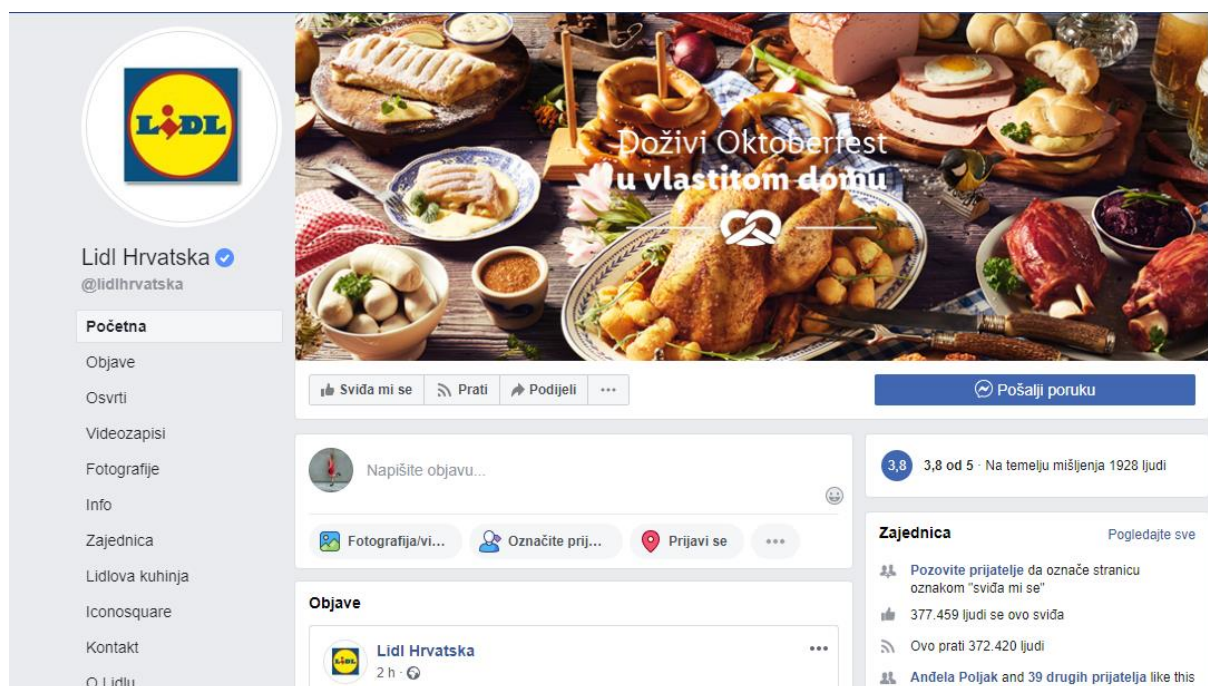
LIDL

Lidl Hrvatska
@lidlhrvatska

Početna
Objave
Osvrti
Videozapisi
Fotografije
Info
Zajednica
Lidlova kuhinja
Iconosquare
Kontakt
O Lidlu

Doživi Oktoberfest u vlastitom domu

Sviđa mi se
Prati
Podijeli
···
Pošalji poruku

Napišite objavu...

Fotografija/vi...
Označite prij...
Prijavi se
···

3,8
3,8 od 5 · Na temelju mišljenja 1928 ljudi

Zajednica
Pogledajte sve

Pozovite prijatelje da označe stranicu oznakom "sviđa mi se"
377.459 ljudi se ovo sviđa
Ovo prati 372.420 ljudi
Anđela Poljak and 39 drugih prijatelja like this

Objave

Lidl Hrvatska
2 h ·
···